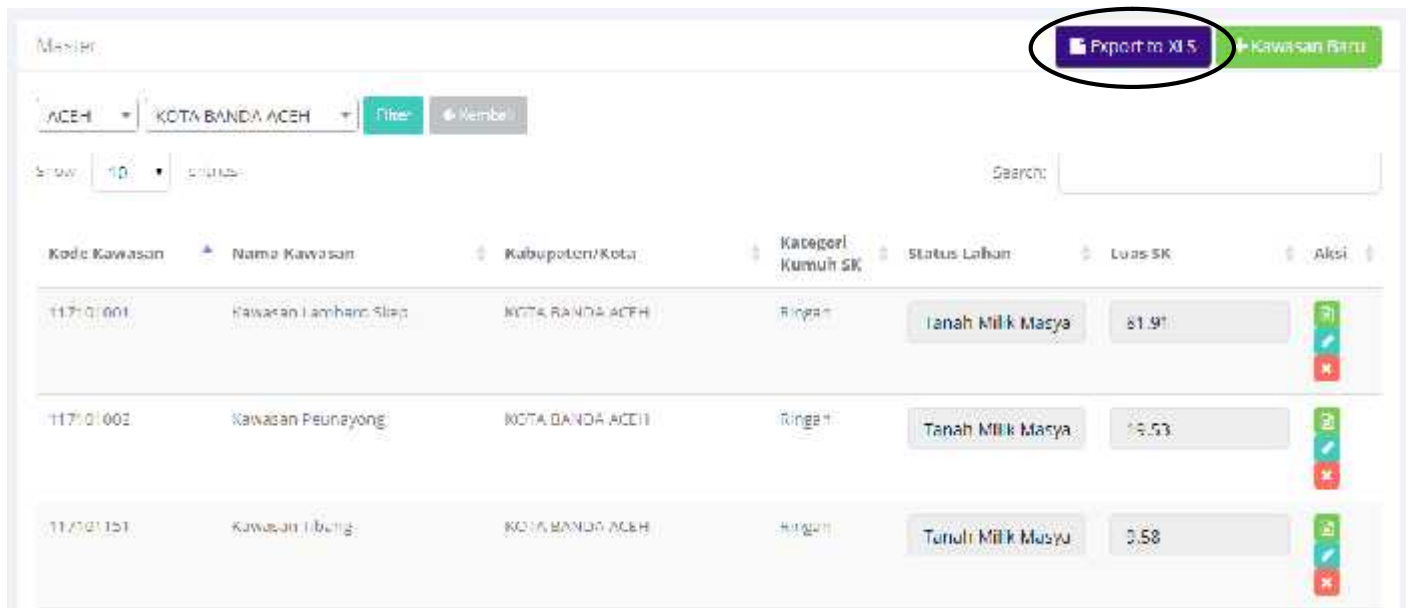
Master

Export to XLS

+ Kawasan Baru

ACEH

KOTA BANDA ACEH

Filter

Kembali

Show 10 entries

Search:

| Kode Kawasan | Nama Kawasan | Kabupaten/Kota | Kategori Kumuh SK | Status Lahan | Luas SK | Aksi |
|---|---|---|---|---|---|---|
| 117101001 | Kawasan Lambero Sliep | KOTA BANDA ACEH | Ringan | Tanah Milik Masya | 81.91 | |
| 117101003 | Kawasan Peunayong | KOTA BANDA ACEH | Ringan | Tanah Milik Masya | 19.53 | |
| 117101151 | Kawasan Ibeng | KOTA BANDA ACEH | Ringan | Tanah Milik Masya | 3.58 | |